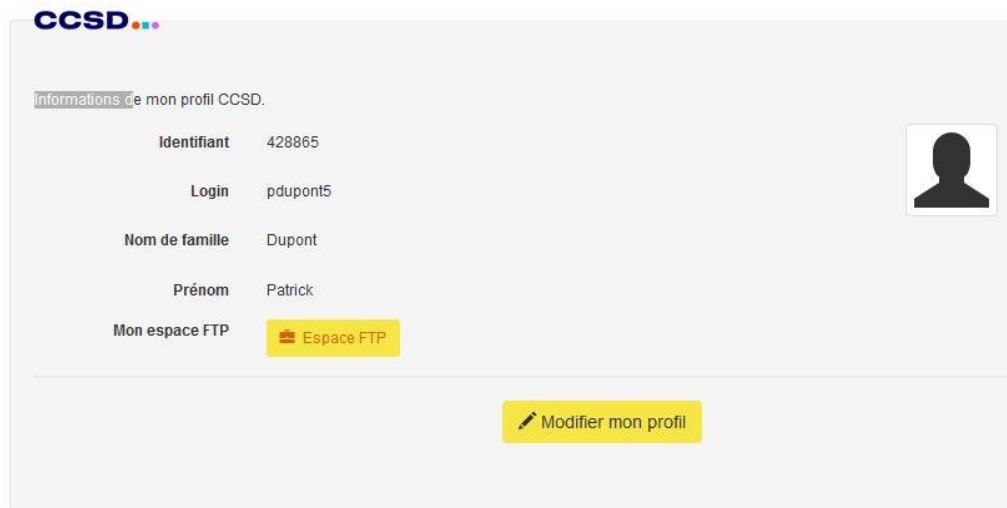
CCSD...

Informations de mon profil CCSD.

| Identifiant | 428865 |
|---|---|
| Login | pdupont5 |
| Nom de famille | Dupont |
| Prénom | Patrick |
| Mon espace FTP | Espace FTP |

Modifier mon profil